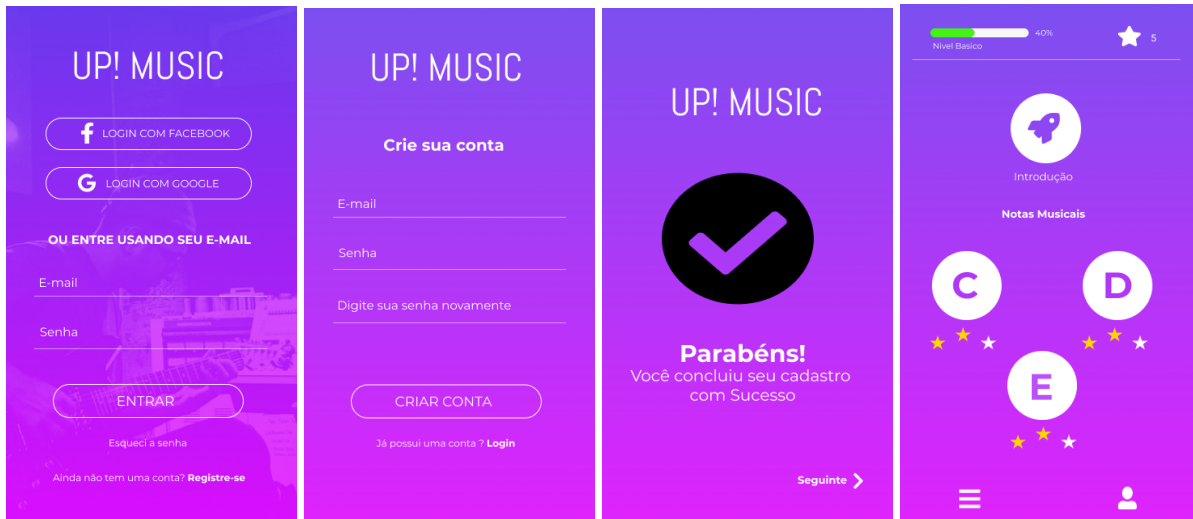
UP! MUSIC

LOGIN COM FACEBOOK

LOGIN COM GOOGLE

OU ENTRE USANDO SEU E-MAIL

E-mail

Senha

ENTRAR

Esqueci a senha

Ainda não tem uma conta? Registre-se

UP! MUSIC

Crie sua conta

E-mail

Senha

Digite sua senha novamente

CRIAR CONTA

Já possui uma conta ? Login

UP! MUSIC

Parabéns!
Você concluiu seu cadastro com Sucesso

Seguinte

40%
Nível Basico

5

Introdução

Notas Musicais

C

D

E